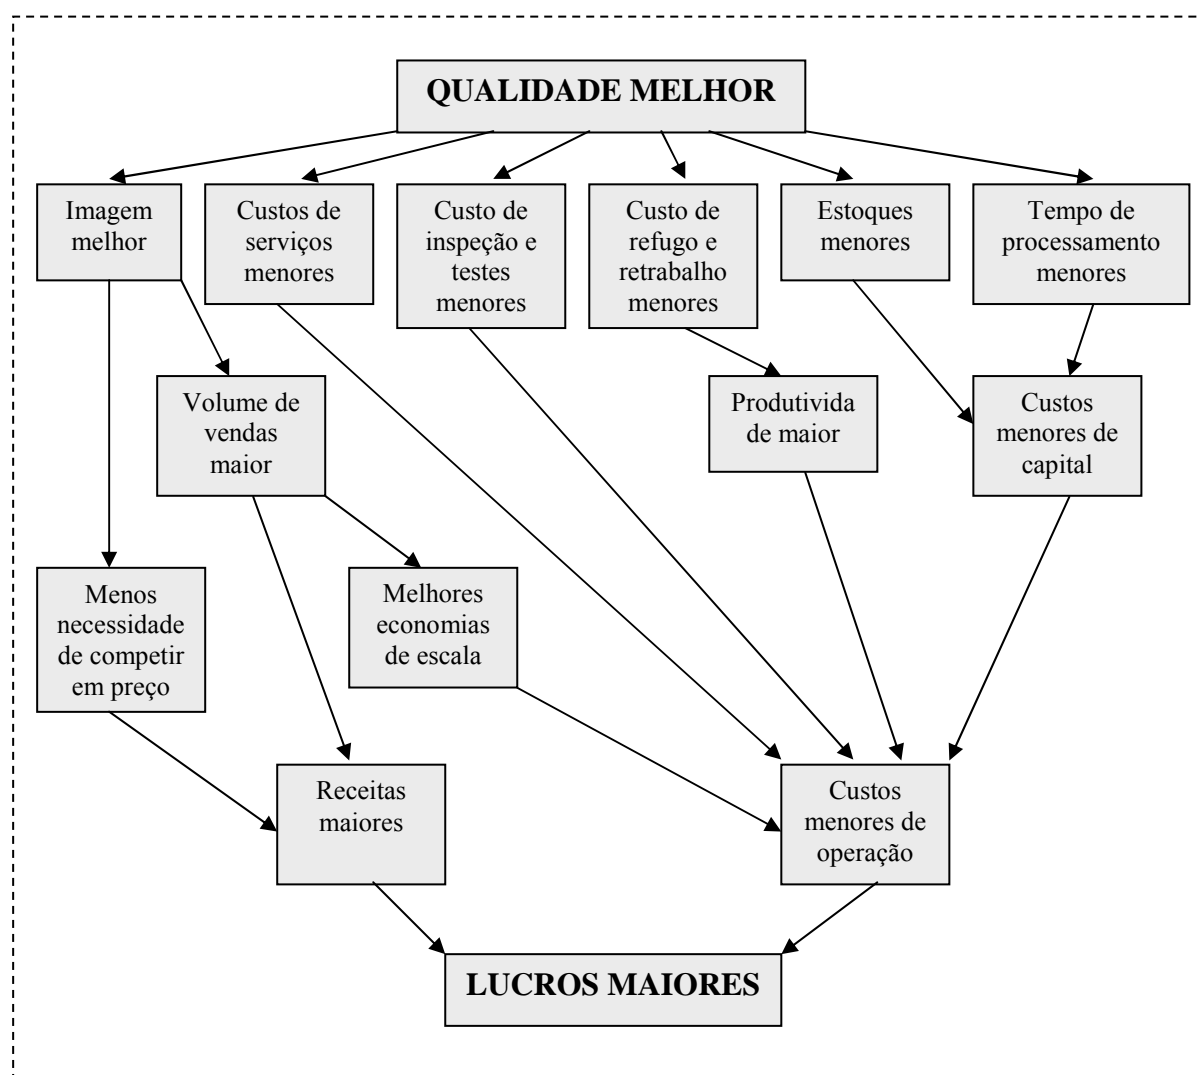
QUALIDADE MELHOR

Imagem melhor

Custos de serviços menores

Custo de inspeção e testes menores

Custo de refugo e retrabalho menores

Estoques menores

Tempo de processamento menores

Volume de vendas maior

Produtivida de maior

Custos menores de capital

Menos necessidade de competir em preço

Melhores economias de escala

Receitas maiores

Custos menores de operação

LUCROS MAIORES